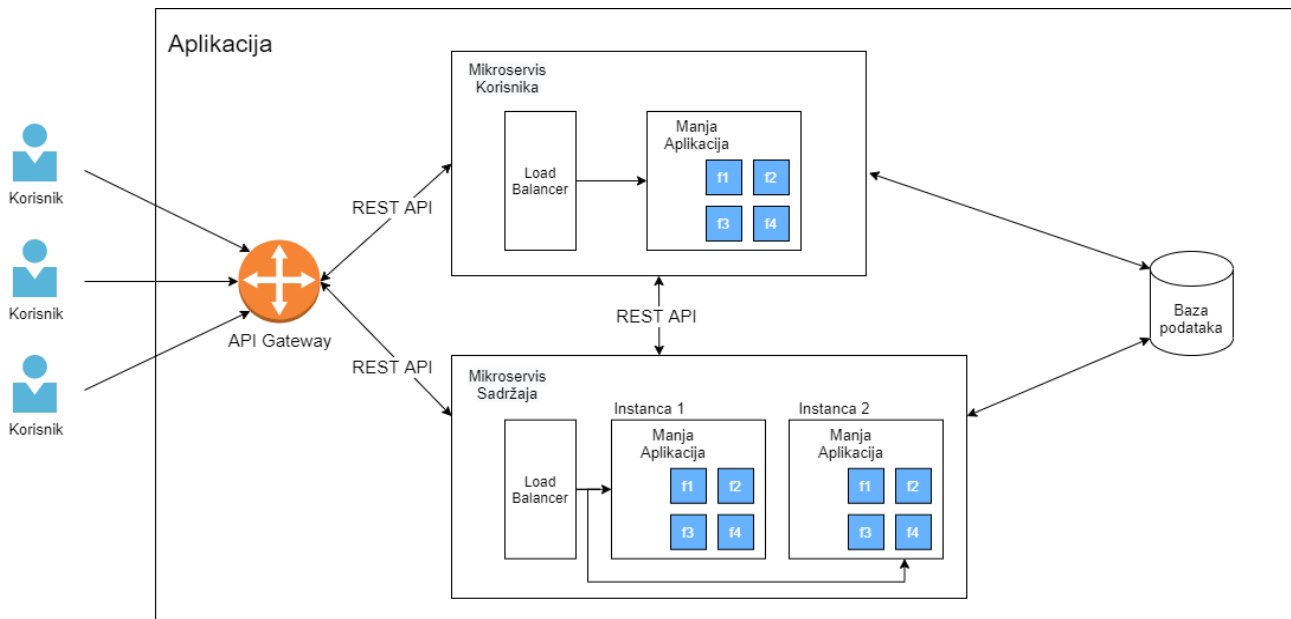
Aplikacija

Korisnik

Korisnik

Korisnik

API Gateway

REST API

REST API

Mikroservis Korisnika

Load Balancer

Manja Aplikacija

f1 f2

f3 f4

REST API

Mikroservis Sadržaja

Instanca 1

Instanca 2

Load Balancer

Manja Aplikacija

f1 f2

f3 f4

Manja Aplikacija

f1 f2

f3 f4

Baza podataka